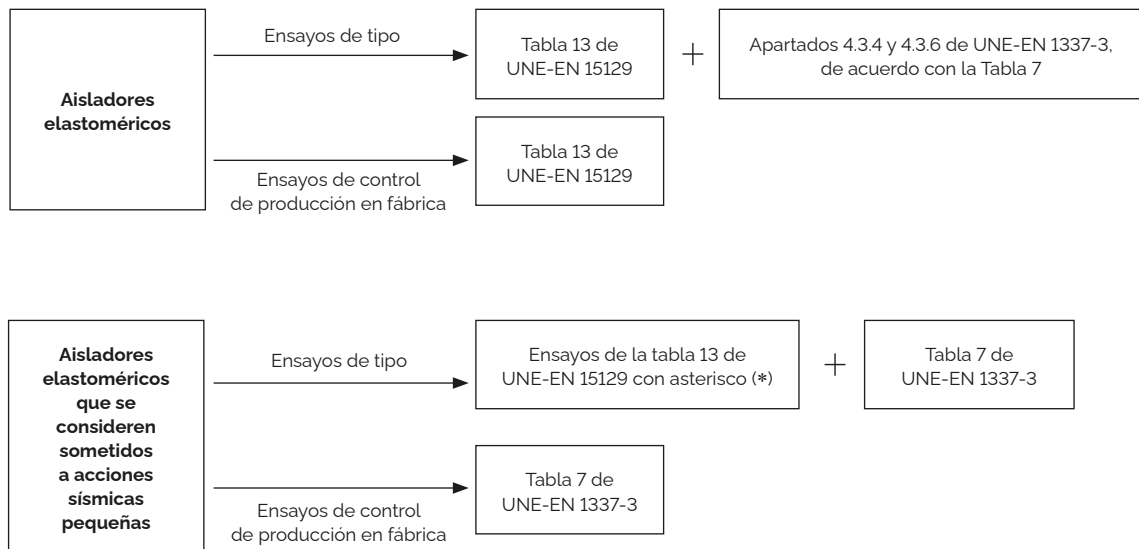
Aisladores elastoméricos

Ensayos de tipo

Tabla 13 de UNE-EN 15129

+

Apartados 4.3.4 y 4.3.6 de UNE-EN 1337-3, de acuerdo con la Tabla 7

Ensayos de control de producción en fábrica

Tabla 13 de UNE-EN 15129

Aisladores elastoméricos que se consideren sometidos a acciones sísmicas pequeñas

Ensayos de tipo

Ensayos de la tabla 13 de UNE-EN 15129 con asterisco (*)

+

Tabla 7 de UNE-EN 1337-3

Ensayos de control de producción en fábrica

Tabla 7 de UNE-EN 1337-3